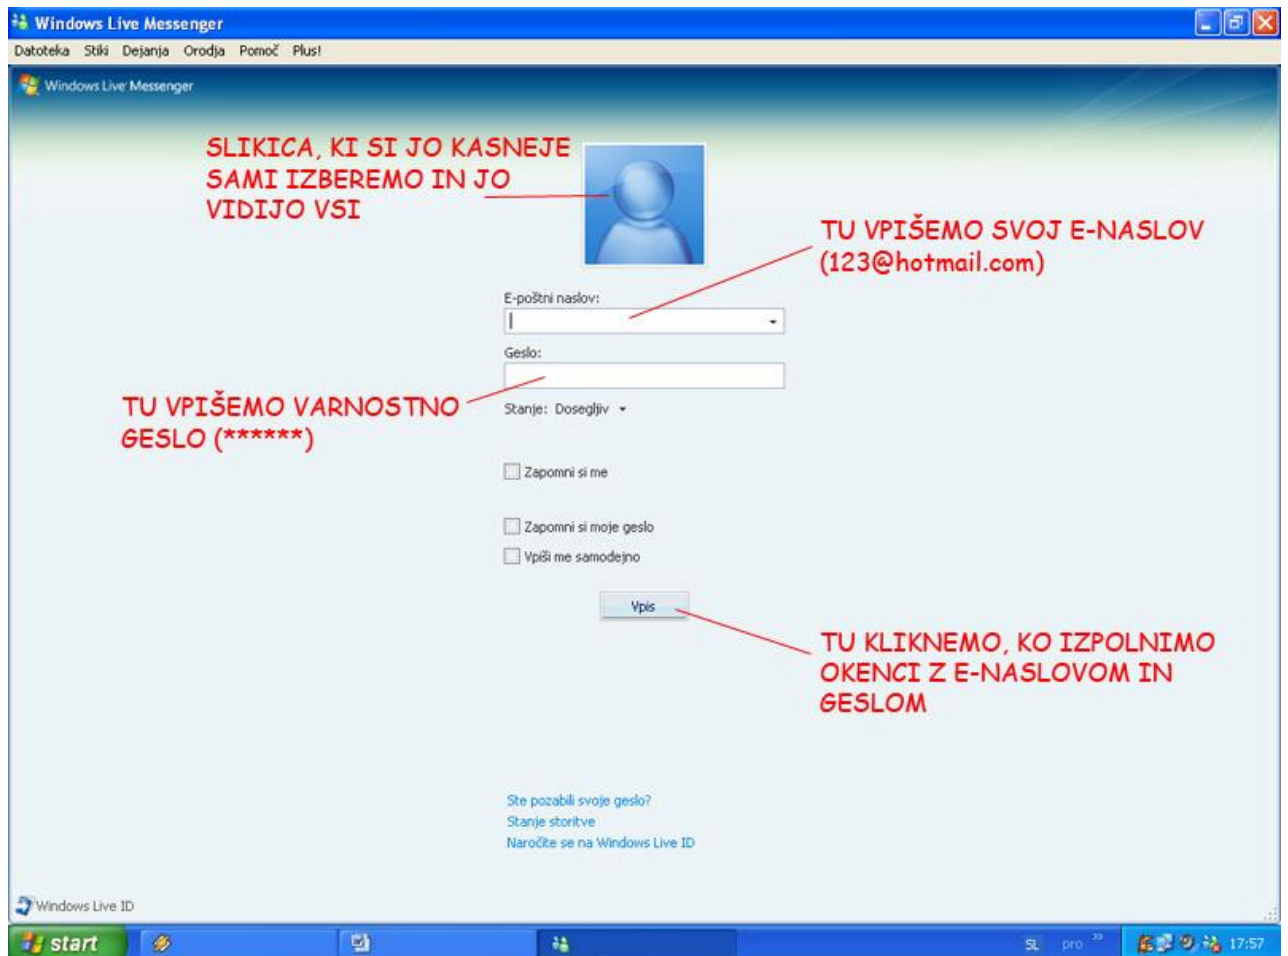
Windows Live Messenger

Datoteka Stiki Dejanja Orodja Pomoč Plus!

Windows Live Messenger

SLIKICA, KI SI JO KASNEJE SAMI IZBEREMO IN JO VIDIJO VSI

TU VPIŠEMO SVOJ E-NASLOV (123@hotmail.com)

E-poštni naslov:

Geslo:

TU VPIŠEMO VARNOSTNO GESLO (******)

Stanje: Dosegljiv

Zapomni si me

Zapomni si moje geslo

Vpiši me samodejno

Vpis

TU KLIKNEMO, KO IZPOLNIMO OKENCI Z E-NASLOVOM IN GESLOM

Ste pozabili svoje geslo?
Stanje storitve
Naročite se na Windows Live ID

Windows Live ID

start

SL pro

17:57